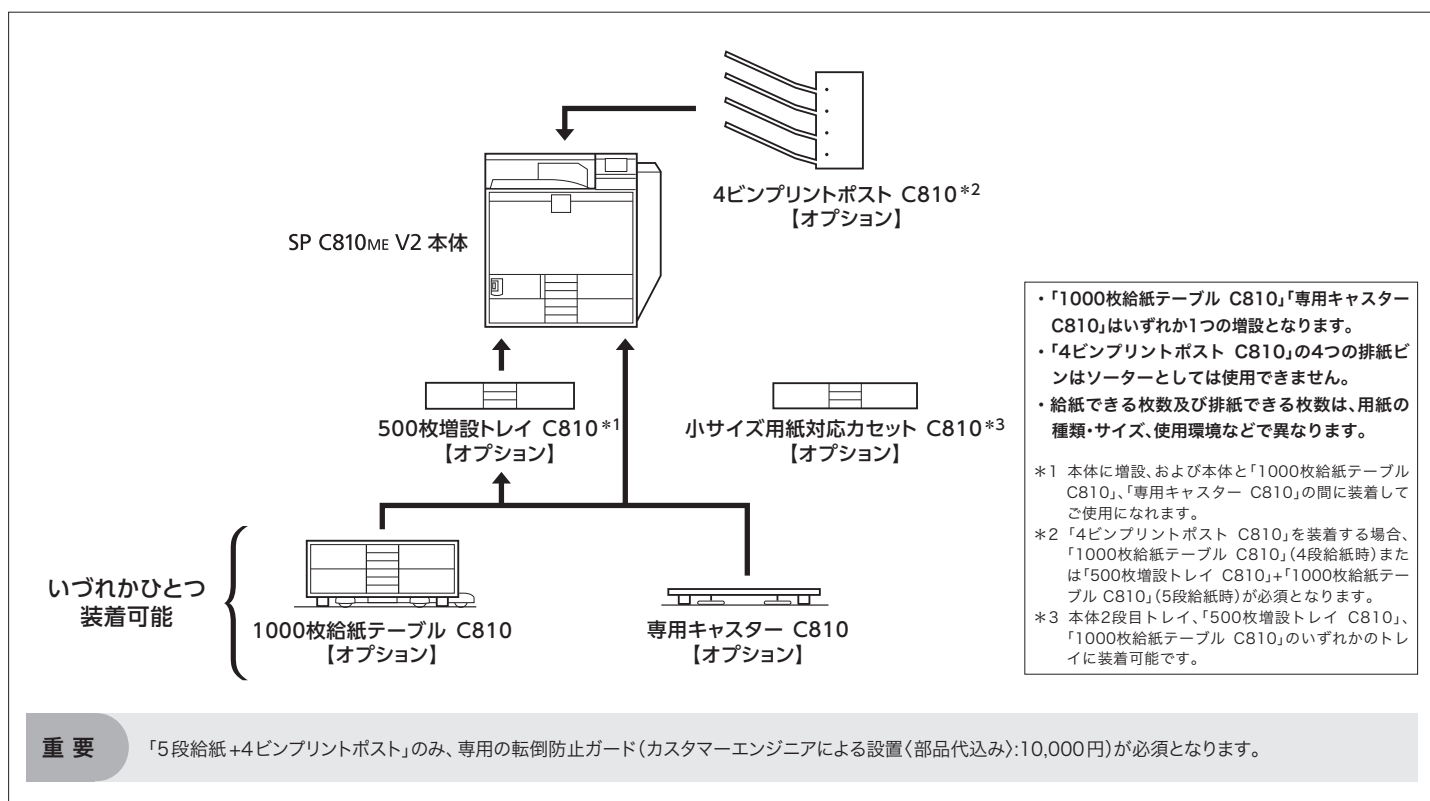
4ビンプリントポスト C810*2
【オプション】

SP C810ME V2 本体

500枚増設トレイ C810*1
【オプション】

小サイズ用紙対応カセット C810*3
【オプション】

いづれかひとつ
装着可能

1000枚給紙テーブル C810
【オプション】

専用キャスター C810
【オプション】

・「1000枚給紙テーブル C810」「専用キャスター C810」はいずれか1つの増設となります。
・「4ビンプリントポスト C810」の4つの排紙ビンはソーターとしては使用できません。
・給紙できる枚数及び排紙できる枚数は、用紙の種類・サイズ、使用環境などで異なります。

*1 本体に増設、および本体と「1000枚給紙テーブル C810」、「専用キャスター C810」の間に装着してご使用になれます。
*2 「4ビンプリントポスト C810」を装着する場合、「1000枚給紙テーブル C810」(4段給紙時)または「500枚増設トレイ C810」+「1000枚給紙テーブル C810」(5段給紙時)が必須となります。
*3 本体2段目トレイ、「500枚増設トレイ C810」、「1000枚給紙テーブル C810」のいずれかのトレイに装着可能です。

重 要

「5段給紙+4ビンプリントポスト」のみ、専用の転倒防止ガード(カスタマーエンジニアによる設置〈部品代込み〉:10,000円)が必須となります。